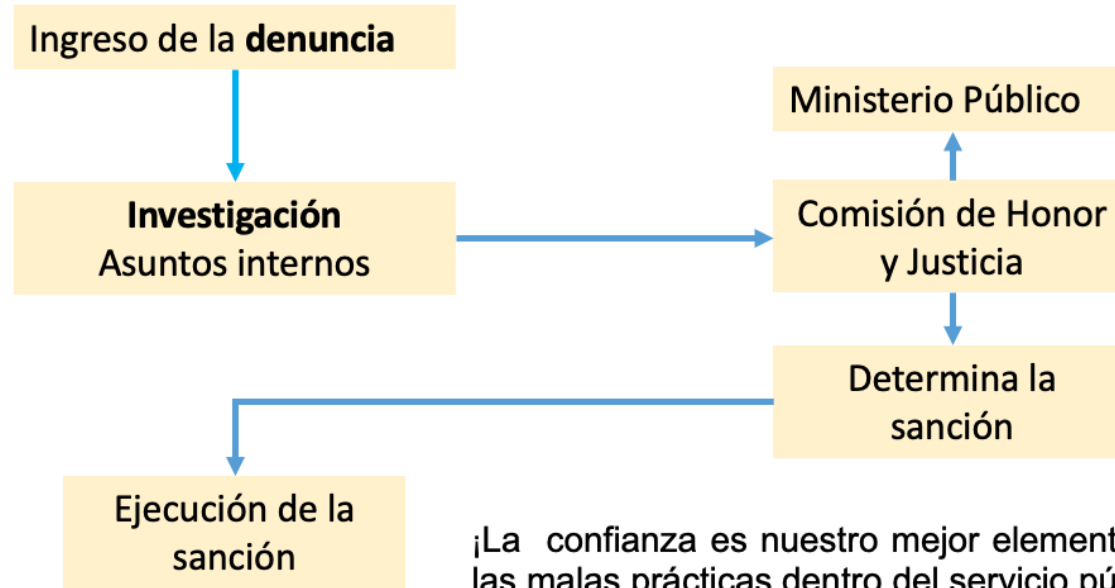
Ingreso de la **denuncia**

**Investigación**
Asuntos internos

Ministerio Público

Comisión de Honor y Justicia

Determina la sanción

Ejecución de la sanción

¡La confianza es nuestro mejor element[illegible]
las malas prácticas dentro del servicio pú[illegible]